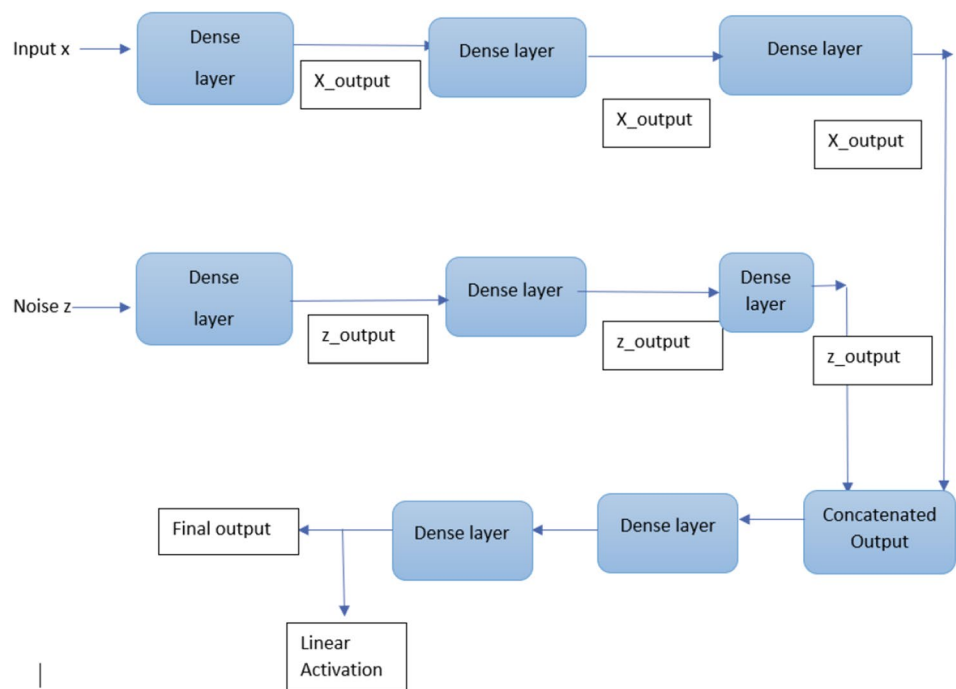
Input x

Dense layer

X_output

Dense layer

X_output

Dense layer

X_output

Noise z

Dense layer

z_output

Dense layer

z_output

Dense layer

z_output

Final output

Dense layer

Dense layer

Concatenated Output

Linear Activation